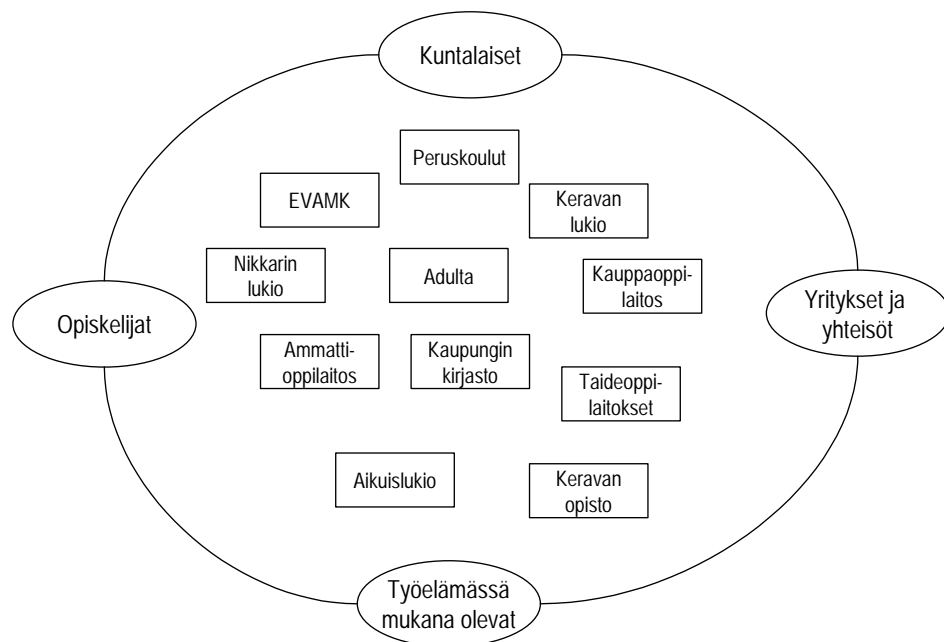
Kuntalaiset

Peruskoulut

EVAMK

Keravan lukio

Nikkarin lukio

Adulta

Kauppaoppilaitos

Opiskelijat

Yritykset ja yhteisöt

Ammattioppilaitos

Kaupungin kirjasto

Taideoppilaitokset

Aikuislukio

Keravan opisto

Työelämässä mukana olevat